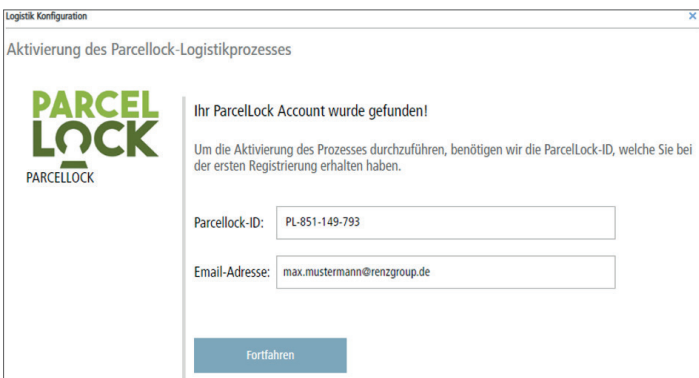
Logistik Konfiguration
×

Aktivierung des Parcellock-Logistikprozesses

PARCEL LOCK

PARCELLOCK

Ihr ParcelLock Account wurde gefunden!

Um die Aktivierung des Prozesses durchzuführen, benötigen wir die ParcelLock-ID, welche Sie bei der ersten Registrierung erhalten haben.

Parcellock-ID: PL-851-149-793

Email-Adresse: max.mustermann@renzgroup.de

Fortfahren